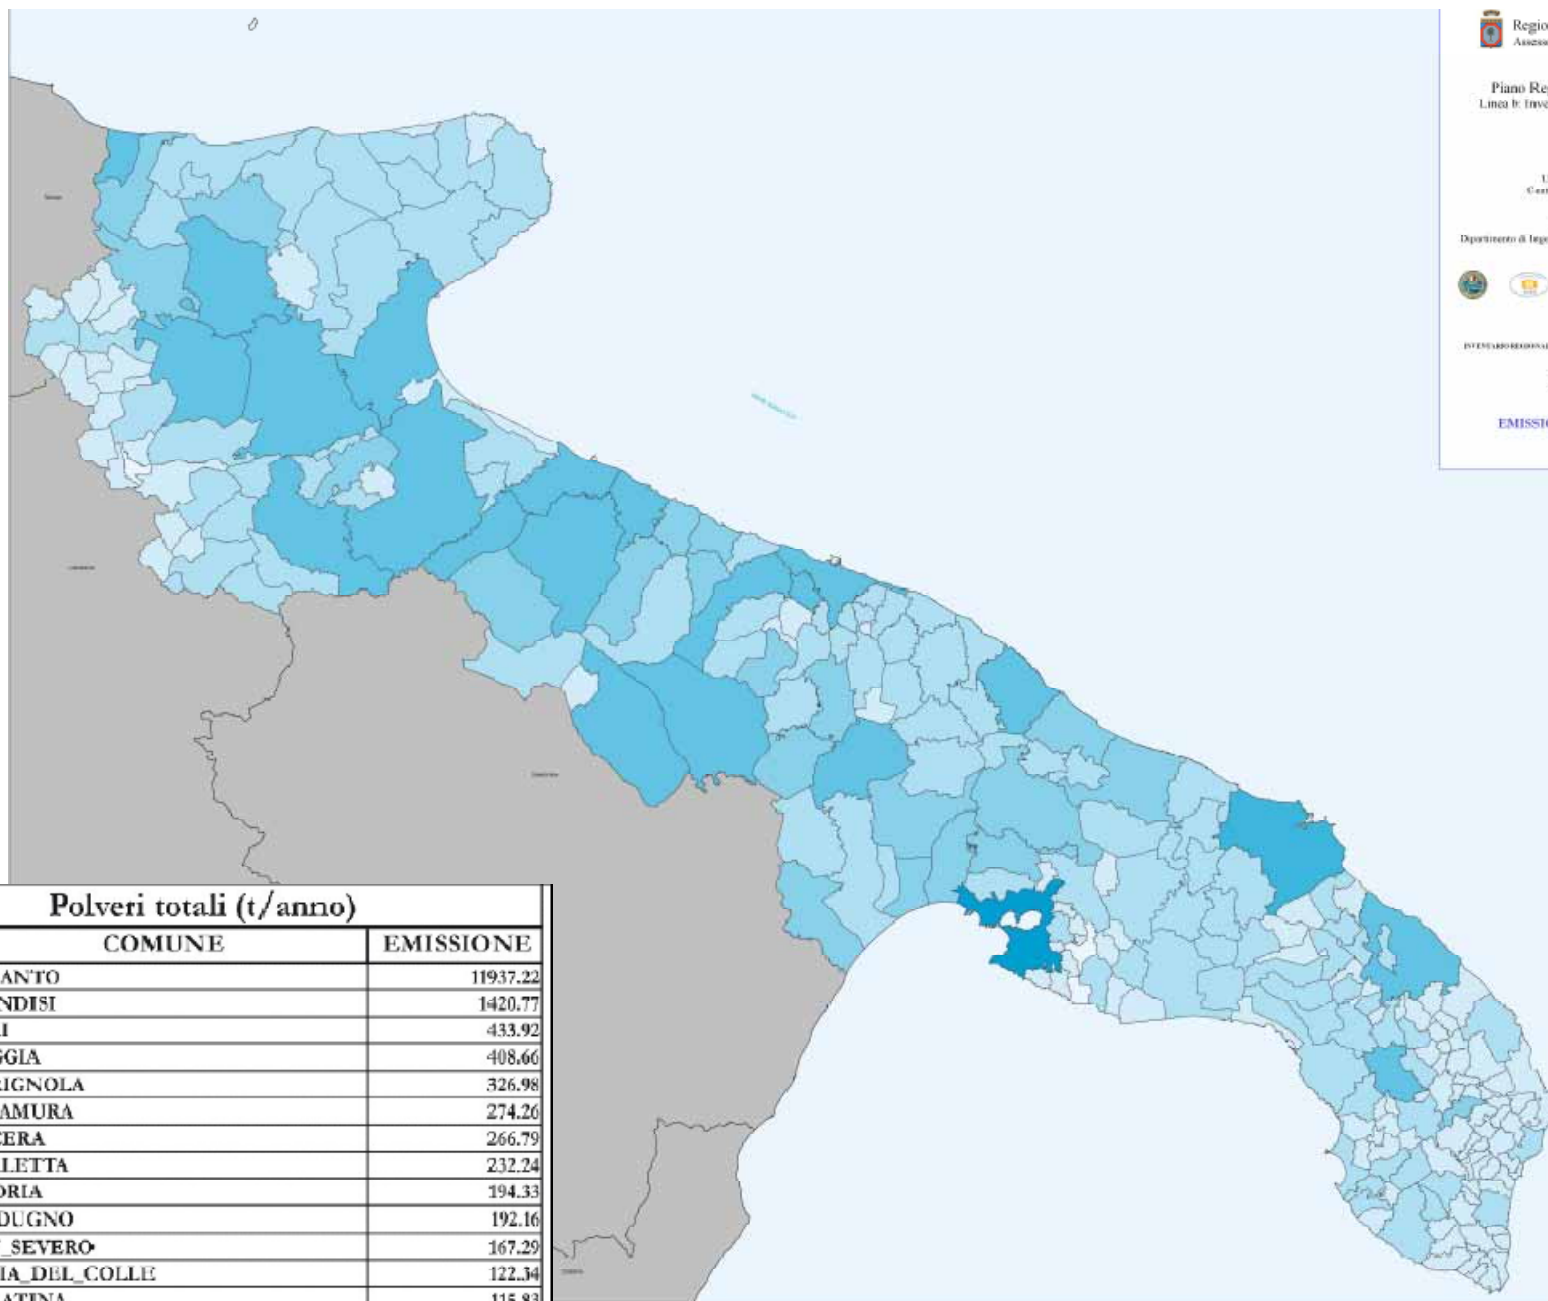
Regio
Assess

Piano Re
Linea b: Inve

Dipartimento di Inge

EMISSIO

Polveri totali (t/anno)

| COMUNE | EMISSIONE |
|---|---|
| ANTO | 11937.22 |
| NDISI | 1420.77 |
| I | 433.92 |
| GGIA | 408.66 |
| RIGNOLA | 326.98 |
| AMURA | 274.26 |
| CERA | 266.79 |
| LETTA | 232.24 |
| DRIA | 194.33 |
| DUGNO | 192.16 |
| _SEVERO | 167.29 |
| IA_DEL_COLLE | 122.34 |
| ATINA | 115.83 |